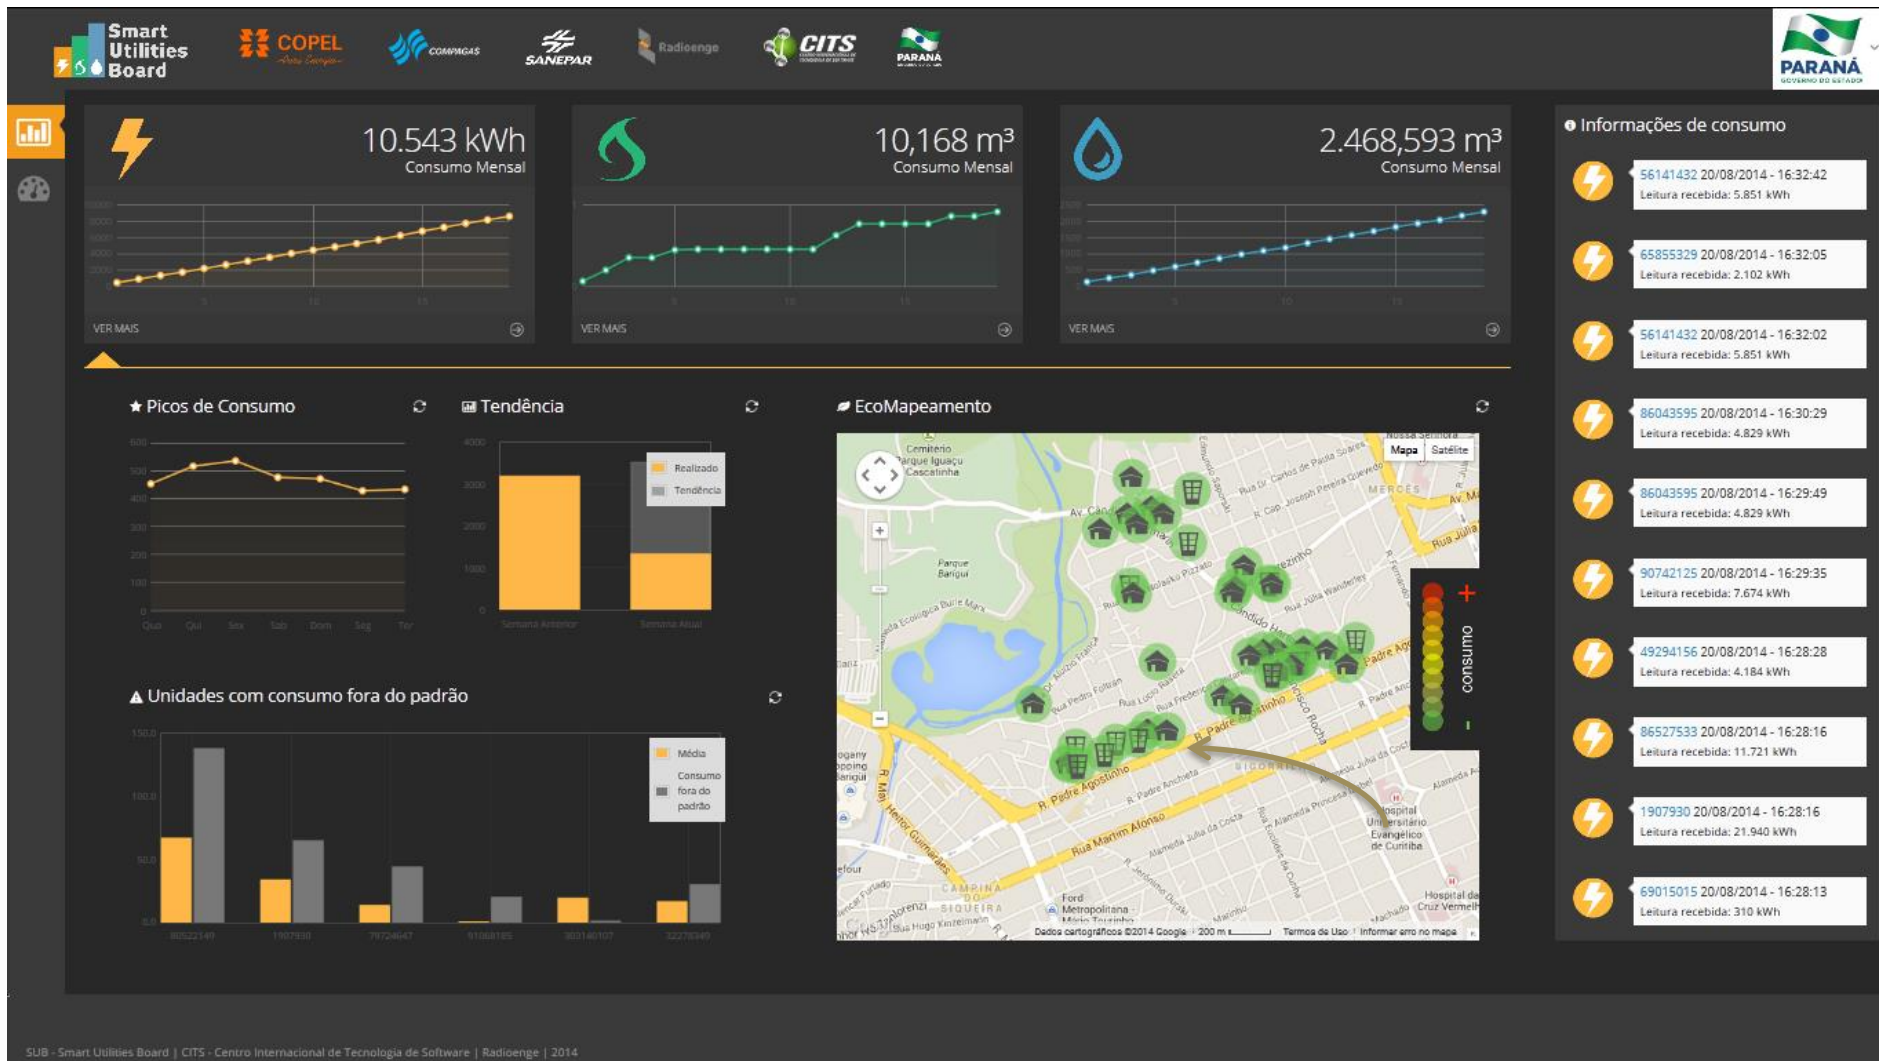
Smart Utilities Board

COPEL

COMPAGAS

SANEPAR

Radioenge

CITS

PARANÁ

PARANÁ
GOVERNO DO ESTADO

10.543 kWh
Consumo Mensal

VER MAIS

10,168 m³
Consumo Mensal

VER MAIS

2.468,593 m³
Consumo Mensal

VER MAIS

Informações de consumo

56141432 20/08/2014 - 16:32:42
Leitura recebida: 5.851 kWh

65855329 20/08/2014 - 16:32:05
Leitura recebida: 2.102 kWh

56141432 20/08/2014 - 16:32:02
Leitura recebida: 5.851 kWh

86043595 20/08/2014 - 16:30:29
Leitura recebida: 4.829 kWh

86043595 20/08/2014 - 16:29:49
Leitura recebida: 4.829 kWh

90742125 20/08/2014 - 16:29:35
Leitura recebida: 7.674 kWh

49294156 20/08/2014 - 16:28:28
Leitura recebida: 4.184 kWh

86527533 20/08/2014 - 16:28:16
Leitura recebida: 11.721 kWh

1907930 20/08/2014 - 16:28:16
Leitura recebida: 21.940 kWh

69015015 20/08/2014 - 16:28:13
Leitura recebida: 310 kWh

Picos de Consumo

600
500
400
300
200
100
0
Qua Qui Sex Sab Dom Seg Ter

Tendência

4000
3000
2000
1000
0
Realizado
Tendência
Semana Anterior Semana Atual

EcoMapeamento

Mapa Satélite

consumo
+
-

Cemitério Parque Iguaçu Cascatinha
Parque Barigui
MERCÊS
R. Padre Agostinho
Rua Martim Afonso
CAMPINA DO SIQUEIRA
Hospital Universitário Evangélico de Curitiba
Hospital da Cruz Vermelha
Ford Metropolitana
Dados cartográficos ©2014 Google 200 m Termos de Uso Informar erro no mapa

Unidades com consumo fora do padrão

150.0
100.0
50.0
0.0
Média
Consumo fora do padrão
1907930

SUB - Smart Utilities Board | CITS - Centro Internacional de Tecnologia de Software | Radioenge | 2014